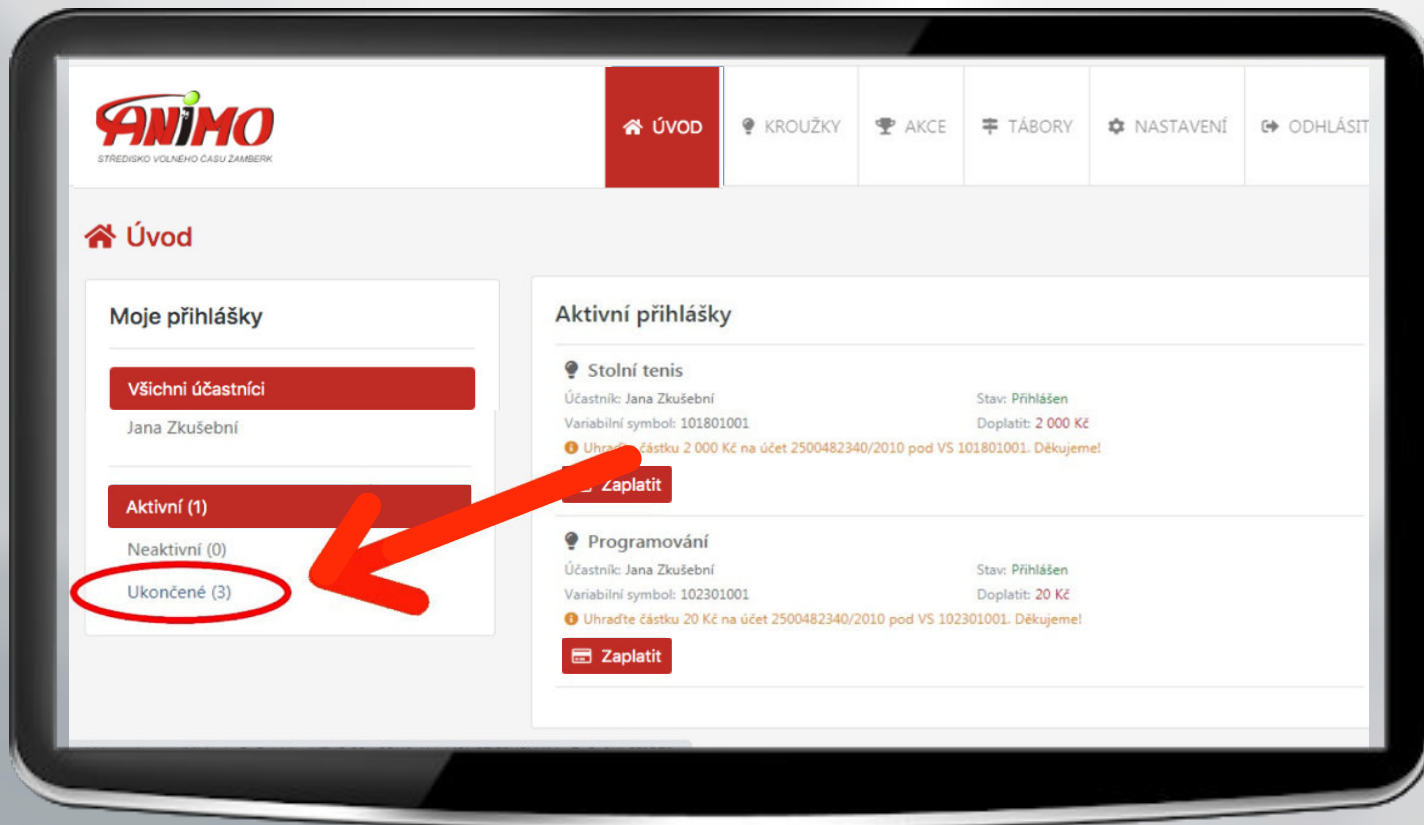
ANIMO
STŘEDISKO VOLNÉHO ČASU ŽAMBERK

ÚVOD
KROUŽKY
AKCE
TÁBORY
NASTAVENÍ
ODHLÁSIT

Úvod

Moje přihlášky

Všichni účastníci
Jana Zkušební

Aktivní (1)
Neaktivní (0)
Ukončené (3)

Aktivní přihlášky

Stolní tenis
Účastník: Jana Zkušební
Stav: Přihlášen
Variabilní symbol: 101801001
Doplatit: 2 000 Kč
Uhraďte částku 2 000 Kč na účet 2500482340/2010 pod VS 101801001. Děkujeme!
Zaplatit

Programování
Účastník: Jana Zkušební
Stav: Přihlášen
Variabilní symbol: 102301001
Doplatit: 20 Kč
Uhraďte částku 20 Kč na účet 2500482340/2010 pod VS 102301001. Děkujeme!
Zaplatit